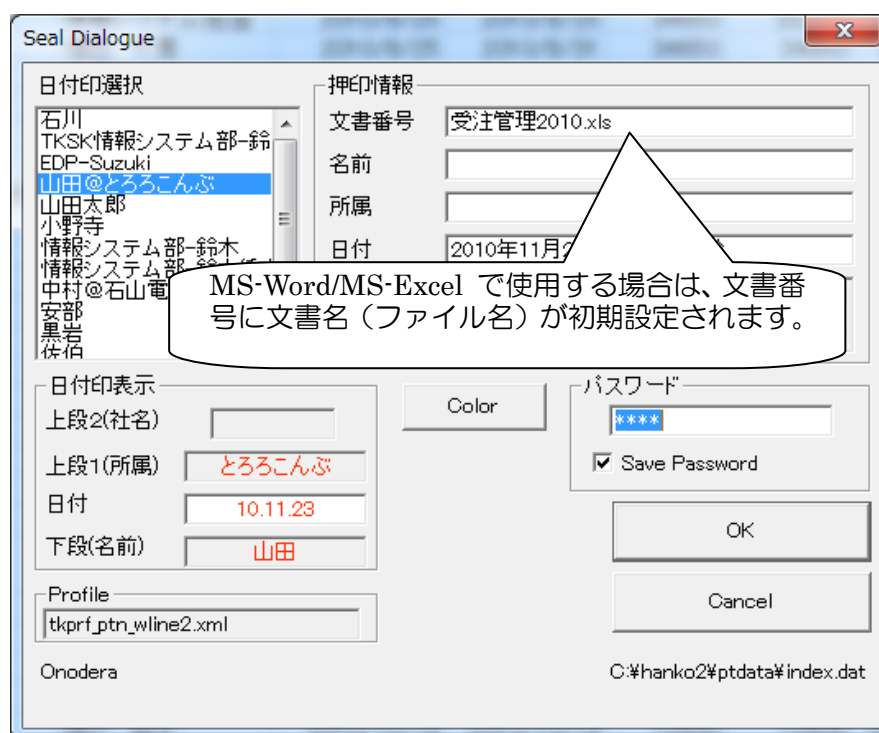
Seal Dialogue

日付印選択

石川
TKSK情報システム部-鈴
EDP-Suzuki
山田@とろろこんぶ
山田太郎
小野寺
情報システム部-鈴木
情報システム部-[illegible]
中村@石山電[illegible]
安部
黒岩
佐伯

押印情報

文書番号 受注管理2010.xls
名前
所属
日付 2010年11月2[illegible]

MS-Word/MS-Excel で使用する場合は、文書番号に文書名（ファイル名）が初期設定されます。

日付印表示
上段2(社名)
上段1(所属) とろろこんぶ
日付 10.11.23
下段(名前) 山田

Color

パスワード
****
Save Password

OK

Cancel

Profile
tkprf_ptn_wline2.xml

Onodera

C:¥hanko2¥ptdata¥index.dat